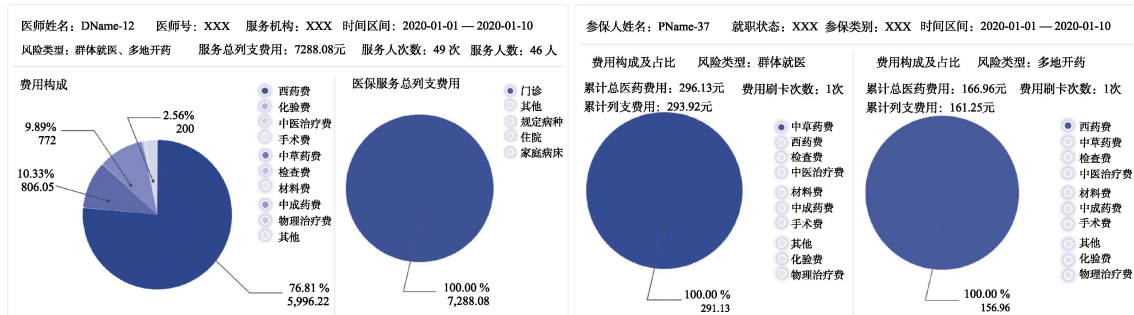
医师姓名：DName-12　医师号：XXX　服务机构：XXX　时间区间：2020-01-01 — 2020-01-10

风险类型：群体就医、多地开药　服务总列支费用：7288.08元　服务人次数：49 次　服务人数：46 人

费用构成

2.56%
200

9.89%
772

10.33%
806.05

76.81 %
5,996.22

西药费
化验费
中医治疗费
手术费
中草药费
检查费
材料费
中成药费
物理治疗费
其他

医保服务总列支费用

门诊
其他
规定病种
住院
家庭病床

100.00 %
7,288.08

参保人姓名：PName-37　就职状态：XXX　参保类别：XXX　时间区间：2020-01-01 — 2020-01-10

费用构成及占比　风险类型：群体就医

累计总医药费用：296.13元　费用刷卡次数：1次
累计列支费用：293.92元

中草药费
西药费
检查费
中医治疗费
材料费
中成药费
手术费
其他
化验费
物理治疗费

100.00 %
291.13

费用构成及占比　风险类型：多地开药

累计总医药费用：166.96元　费用刷卡次数：1次
累计列支费用：161.25元

西药费
中草药费
检查费
中医治疗费
材料费
中成药费
手术费
其他
化验费
物理治疗费

100.00 %
156.96